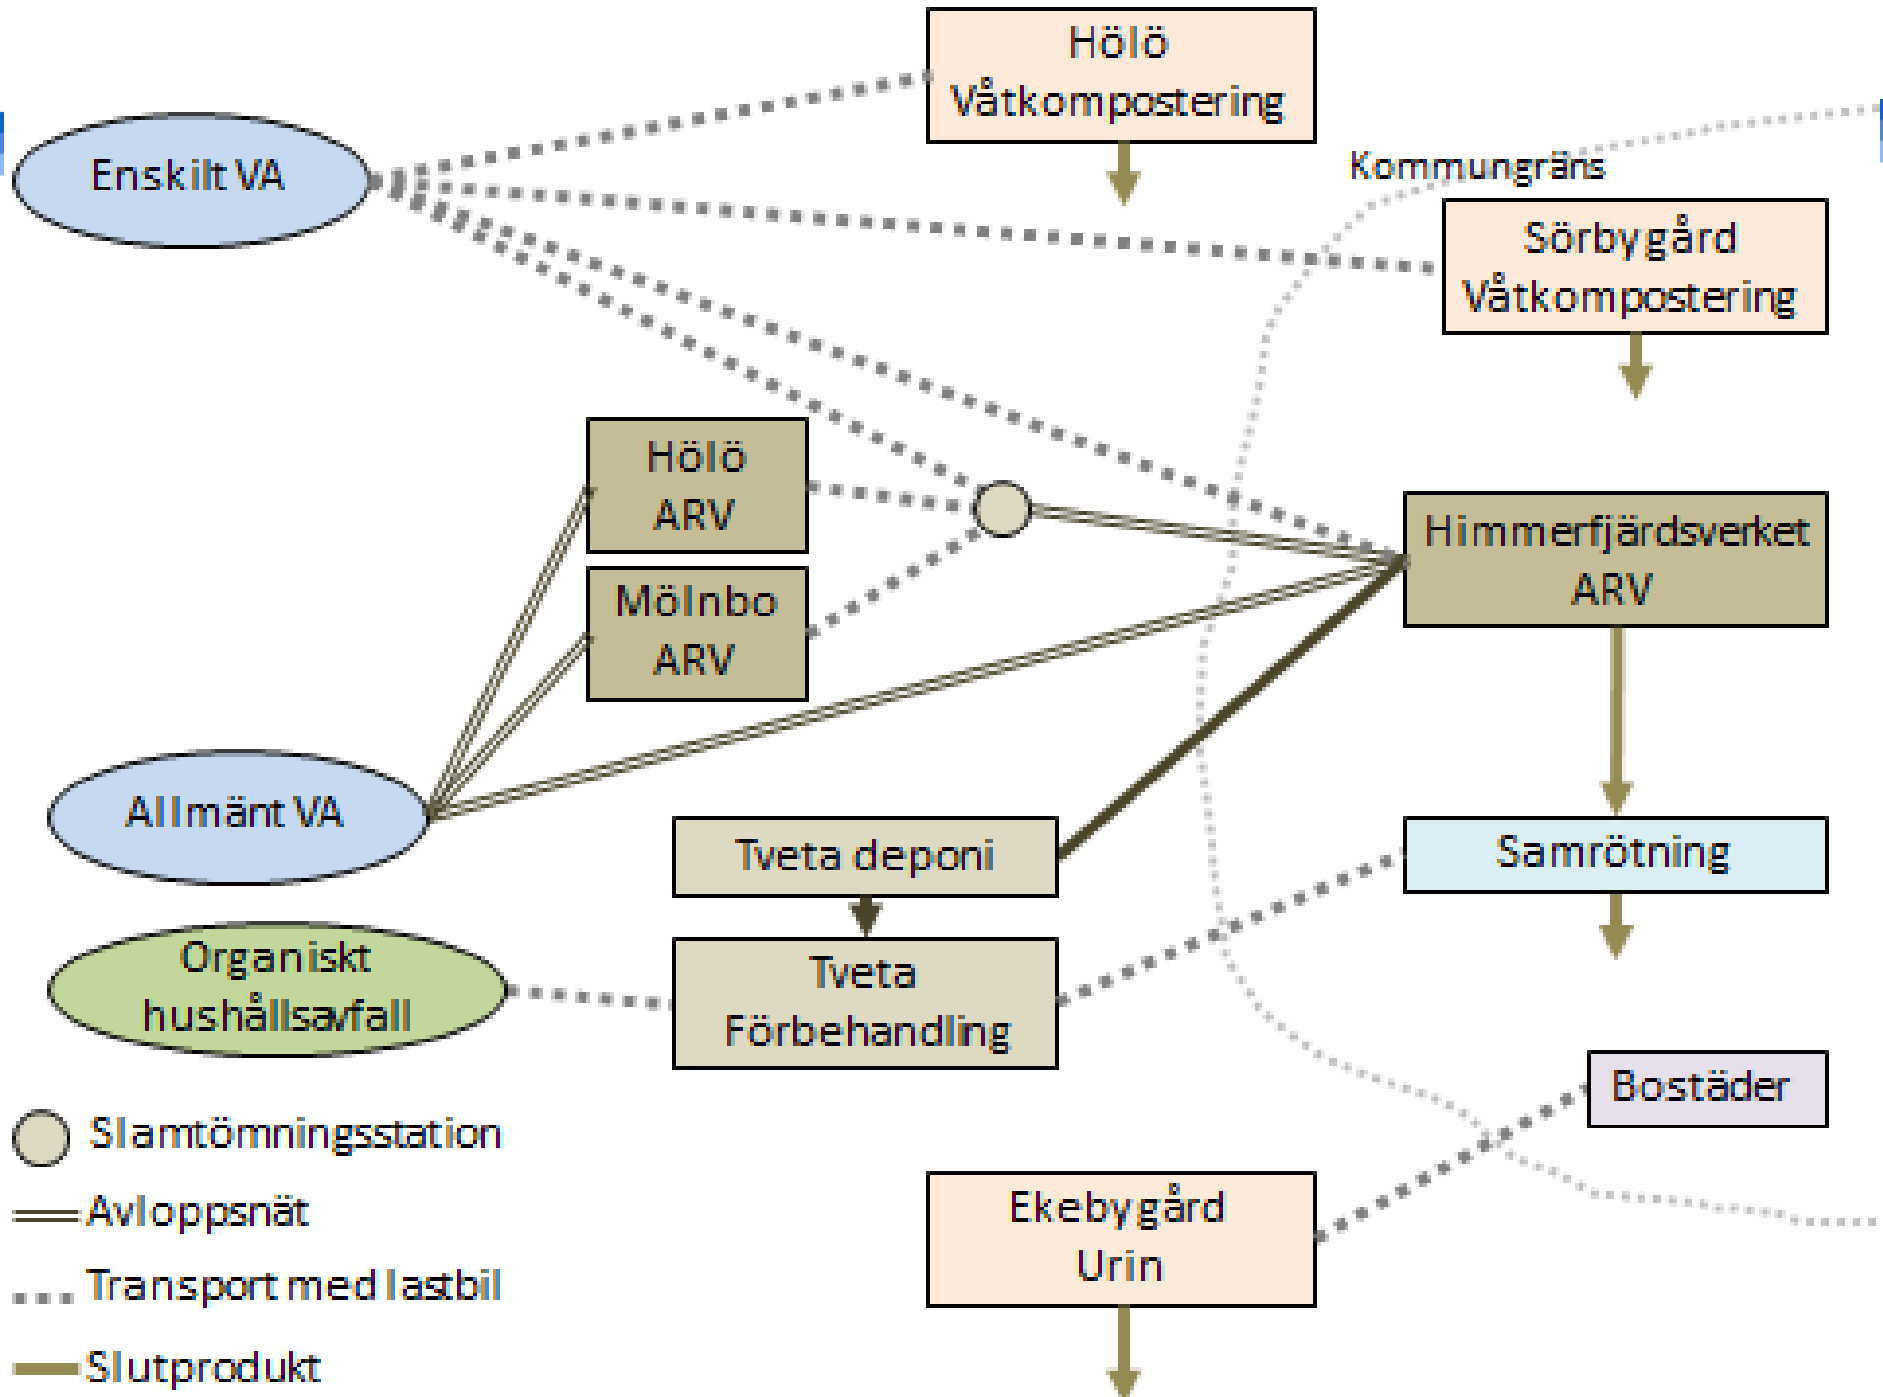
Hölö Våtkompostering

Enskilt VA

Kommungräns

Sörbygård Våtkompostering

Hölö ARV

Mölnbo ARV

Himmerfjärdsverket ARV

Allmänt VA

Tveta deponi

Samrötning

Organiskt hushållsavfall

Tveta Förbehandling

Bostäder

Slamtömningsstation

Avloppsnät

Transport med lastbil

Slutprodukt

Ekebygård Urin